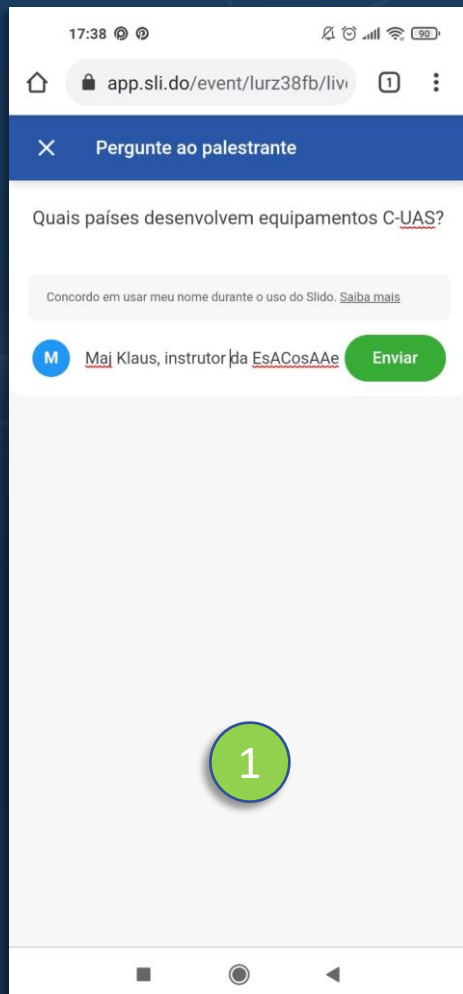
17:38

90

app.sli.do/event/lurz38fb/liv

1

Pergunte ao palestrante

Quais países desenvolvem equipamentos C-UAS?

Concordo em usar meu nome durante o uso do Slido. Saiba mais

M

Maj Klaus, instrutor da EsACosAAe

Enviar

1